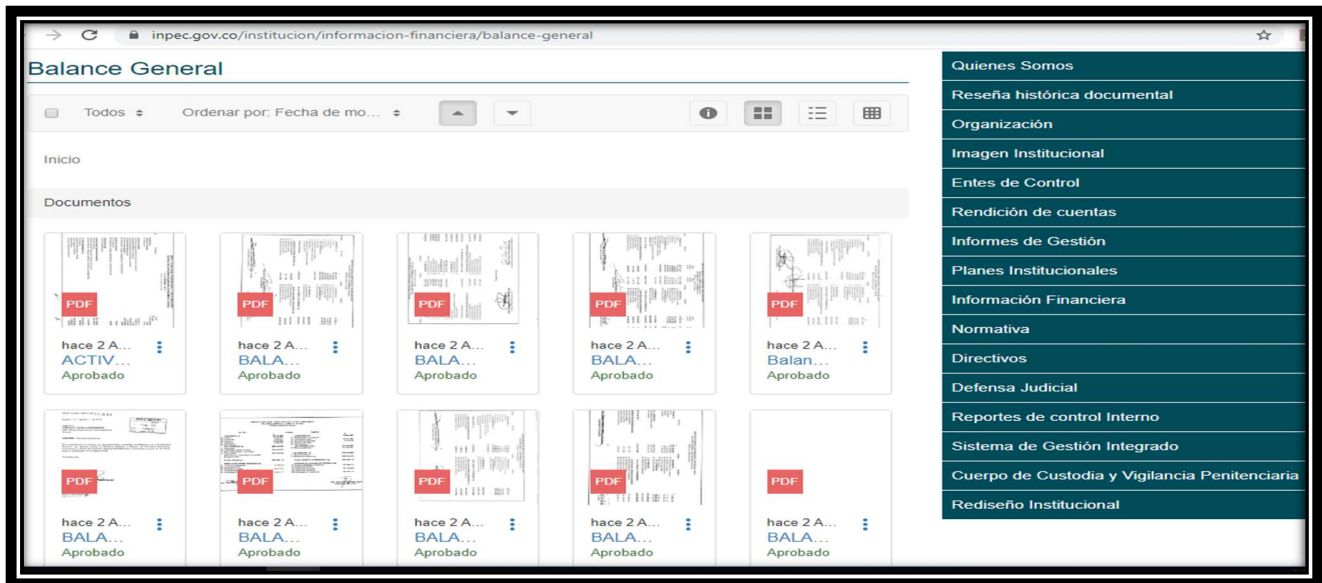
inpec.gov.co/institucion/informacion-financiera/balance-general

Balance General

Todos

Ordenar por: Fecha de mo...

Inicio

Documentos

PDF
hace 2 A...
ACTIV...
Aprobado

PDF
hace 2 A...
BALA...
Aprobado

PDF
hace 2 A...
BALA...
Aprobado

PDF
hace 2 A...
BALA...
Aprobado

PDF
hace 2 A...
Balan...
Aprobado

PDF
hace 2 A...
BALA...
Aprobado

PDF
hace 2 A...
BALA...
Aprobado

PDF
hace 2 A...
BALA...
Aprobado

PDF
hace 2 A...
BALA...
Aprobado

PDF
hace 2 A...
BALA...
Aprobado

Quienes Somos
Reseña histórica documental
Organización
Imagen Institucional
Entes de Control
Rendición de cuentas
Informes de Gestión
Planes Institucionales
Información Financiera
Normativa
Directivos
Defensa Judicial
Reportes de control Interno
Sistema de Gestión Integrado
Cuerpo de Custodia y Vigilancia Penitenciaria
Rediseño Institucional